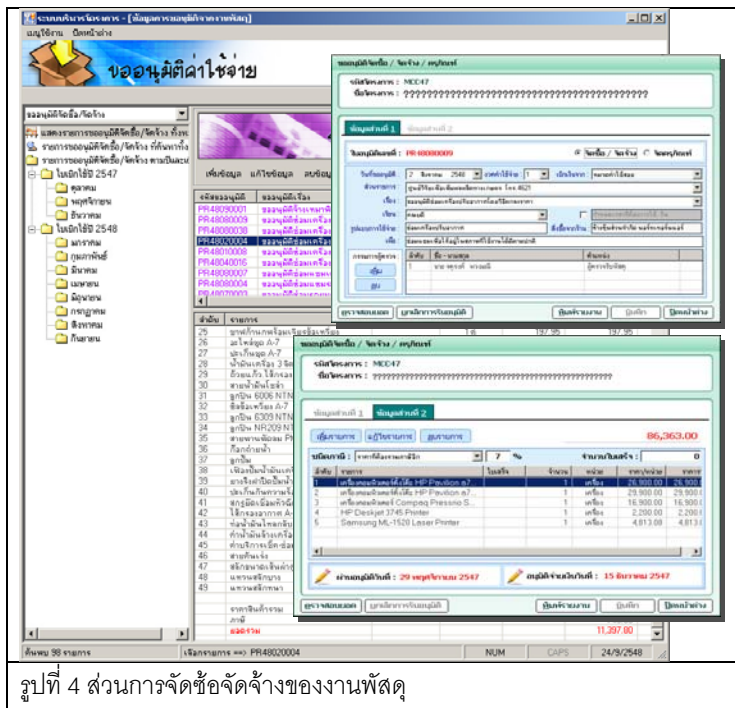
ระบบบริหารโครงการ - [ข้อมูลการขออนุมัติจากงานพัสดุ]
เมนูใช้งาน ปิดหน้าต่าง

ขออนุมัติค่าใช้จ่าย

ขออนุมัติจัดซื้อ/จัดจ้าง
แสดงรายการขออนุมัติจัดซื้อ/จัดจ้าง ทั้งหมด
รายการขออนุมัติจัดซื้อ/จัดจ้าง ที่กำลังทำ
รายการขออนุมัติจัดซื้อ/จัดจ้าง ตามปีและเดือน
ในปีงบประมาณ 2547
ตุลาคม
พฤศจิกายน
ธันวาคม
ในปีงบประมาณ 2548
มกราคม
กุมภาพันธ์
มีนาคม
เมษายน
มิถุนายน
กรกฎาคม
สิงหาคม
กันยายน

เพิ่มข้อมูล แก้ไขข้อมูล ลบข้อมูล

| รหัสขออนุมัติ | ขออนุมัติเรื่อง |
|---|---|
| PR48080001 | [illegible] |
| PR48080009 | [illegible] |
| PR48080038 | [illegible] |
| PR48020004 | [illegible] |
| PR48010008 | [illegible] |
| PR48040016 | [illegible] |
| PR48060007 | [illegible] |
| PR48080004 | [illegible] |
| PR48070003 | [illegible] |

ลำดับ รายการ
25 ... 197.95 197.95
26 อะไหล่ชุด A-7
27 ประกับชุด A-7
28 ...
29 ...
30 ...
31 ลูกปืน 6006 NTN
32 ...
33 ลูกปืน 6309 NTN
34 ลูกปืน NR209 NTN
35 ...
36 ...
37 ลูกปืน
38 ...
39 ...
40 ...
41 ...
42 ...
43 ...
44 ...
45 ...
46 ...
47 ...
48 ...
49 ...
ราคาสินค้ารวม
ภาษี
ยอดรวม 11,397.00

ค้นพบ 98 รายการ | เลือกรายการ ==> PR48020004 | NUM | CAPS | 24/9/2548

ขออนุมัติจัดซื้อ / จัดจ้าง / ครุภัณฑ์
รหัสโครงการ : MCO47
ชื่อโครงการ : ????????????????????????????????????????????
ข้อมูลส่วนที่ 1 ข้อมูลส่วนที่ 2
ใบขออนุมัติเลขที่ : PR48080009
จัดซื้อ / จัดจ้าง ครุภัณฑ์
วันที่ขออนุมัติ : 2 ธันวาคม 2548 ภาคเรียนที่ : 1 เบิกในนาม : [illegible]
สังกัด/แผนก : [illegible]
เรื่อง : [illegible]
เรียน : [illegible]
รูปแบบการจัดซื้อ : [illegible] ผู้สั่งซื้อ : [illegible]
เพื่อ : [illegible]
กรรมการผู้ตรวจ : ลำดับ ชื่อ - นามสกุล ตำแหน่ง
1 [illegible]
เพิ่ม
ลบ
ตรวจสอบยอด | บุคลิกการรับอนุมัติ | บันทึกรายงาน | บันทึก | ปิดหน้าต่าง

ขออนุมัติจัดซื้อ / จัดจ้าง / ครุภัณฑ์
รหัสโครงการ : MCO47
ชื่อโครงการ : ????????????????????????????????????????????
ข้อมูลส่วนที่ 1 ข้อมูลส่วนที่ 2
เพิ่มรายการ แก้ไขรายการ ลบรายการ
86,363.00
ชนิดภาษี : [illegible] 7 % จำนวนใบเสร็จ : 0

| ลำดับ | รายการ | ใบเสร็จ | จำนวน | หน่วย | ราคา/หน่วย | ราคารวม |
|---|---|---|---|---|---|---|
| 1 | เครื่องคอมพิวเตอร์ยี่ห้อ HP Pavilion a7... | | 1 | เครื่อง | 26,900.00 | 26,900 |
| 2 | เครื่องคอมพิวเตอร์ยี่ห้อ HP Pavilion a7... | | 1 | เครื่อง | 29,900.00 | 29,900 |
| 3 | เครื่องคอมพิวเตอร์ Compaq Presario S... | | 1 | เครื่อง | 16,900.00 | 16,900 |
| 4 | HP Deskjet 3745 Printer | | 1 | เครื่อง | 2,200.00 | 2,200 |
| 5 | Samsung ML-1520 Laser Printer | | 1 | เครื่อง | 4,813.08 | 4,813 |

ผ่านอนุมัติวันที่ : 29 พฤศจิกายน 2547 อนุมัติจ่ายเงินวันที่ : 15 ธันวาคม 2547
ตรวจสอบยอด | บุคลิกการรับอนุมัติ | บันทึกรายงาน | บันทึก | ปิดหน้าต่าง

รูปที่ 4 ส่วนการจัดซื้อจัดจ้างของงานพัสดุ